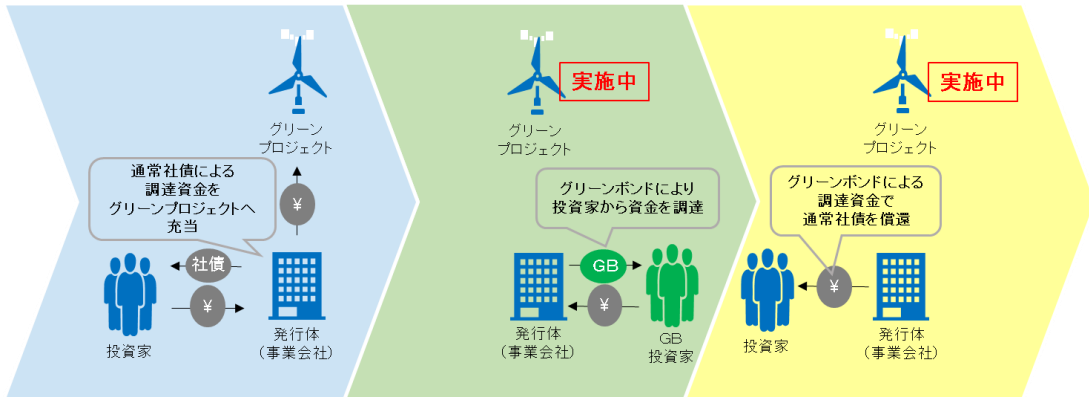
グリーン
プロジェクト

通常社債による
調達資金を
グリーンプロジェクトへ
充当

¥

社債

¥

投資家

発行体
（事業会社）

実施中

グリーン
プロジェクト

グリーンボンドにより
投資家から資金を調達

GB

¥

発行体
（事業会社）

GB
投資家

実施中

グリーン
プロジェクト

グリーンボンドによる
調達資金で
通常社債を償還

¥

投資家

発行体
（事業会社）